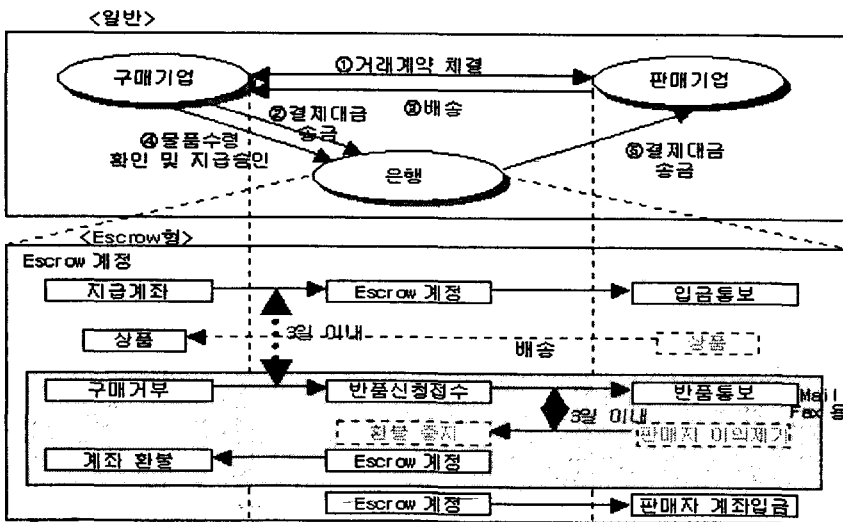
<일반>

구매기업

①거래계약 체결

판매기업

②결제대금 송금

③배송

④물품수령 확인 및 지급승인

은행

⑤결제대금 송금

<Escrow형>

Escrow 계정

지급계좌

Escrow 계정

입금통보

상품

3일 이내

배송

상품

구매거부

반품신청접수

반품통보

Mail Fax 등

3일 이내

환불 통지

판매자 이의제기

계좌 환불

Escrow 계정

Escrow 계정

판매자 계좌입금